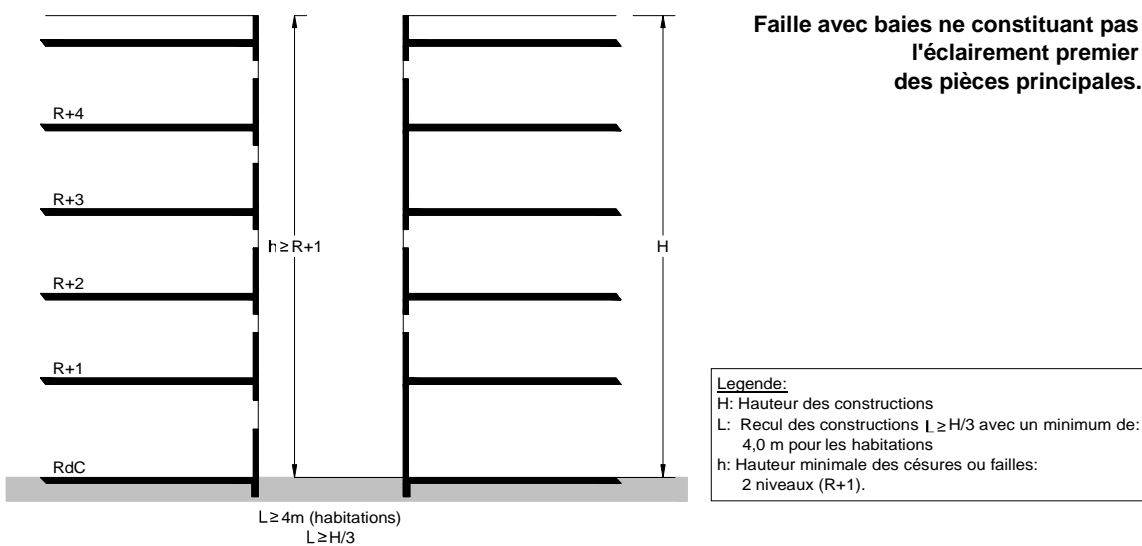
Faille avec baies ne constituant pas l'éclairement premier des pièces principales.

R+4

R+3

R+2

R+1

RdC

h ≥ R+1

H

L ≥ 4m (habitations)
L ≥ H/3

Legende:
H: Hauteur des constructions
L: Recul des constructions L ≥ H/3 avec un minimum de: 4,0 m pour les habitations
h: Hauteur minimale des césures ou failles: 2 niveaux (R+1).